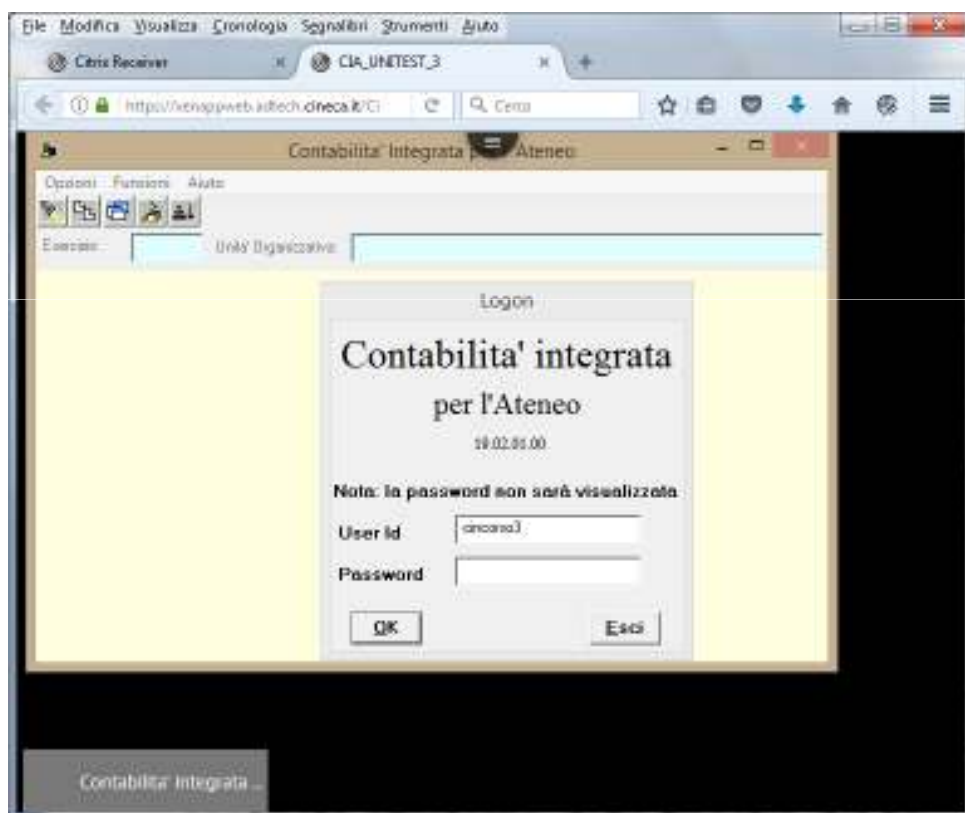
File Modifica Visualizza Cronologia Segnalibri Strumenti Aiuto

Citrix Receiver
CIA_UNITEST_3

https://xenappweb.adtech.cineca.it/Ci
Cerca

Contabilita' Integrata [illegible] Ateneo

Opzioni Funzioni Aiuto

Esercizio: Unita' Organizzativa:

Logon

Contabilita' integrata

per l'Ateneo

18.02.01.00

Nota: la password non sarà visualizzata

User Id cincona3

Password

OK

Esci

Contabilita' Integrata ...